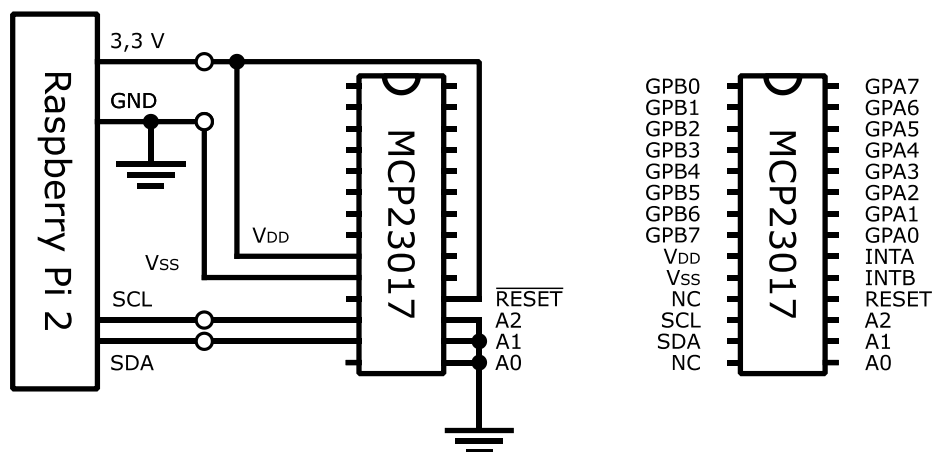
Raspberry Pi 2

3,3 V

GND

$V_{DD}$

$V_{SS}$

SCL

SDA

MCP23017

$\overline{RESET}$

A2

A1

A0

GPB0
GPB1
GPB2
GPB3
GPB4
GPB5
GPB6
GPB7
$V_{DD}$
$V_{SS}$
NC
SCL
SDA
NC

MCP23017

GPA7
GPA6
GPA5
GPA4
GPA3
GPA2
GPA1
GPA0
INTA
INTB
RESET
A2
A1
A0